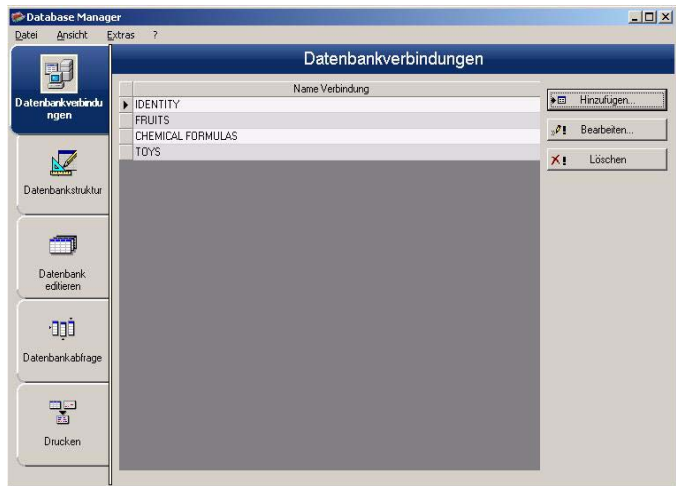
Database Manager

Datei Ansicht Extras ?

Datenbankverbindungen

Datenbankstruktur

Datenbank editieren

Datenbankabfrage

Drucken

Datenbankverbindungen

| Name Verbindung |
|---|
| IDENTITY |
| FRUITS |
| CHEMICAL FORMULAS |
| TOYS |

Hinzufügen...

Bearbeiten...

Löschen